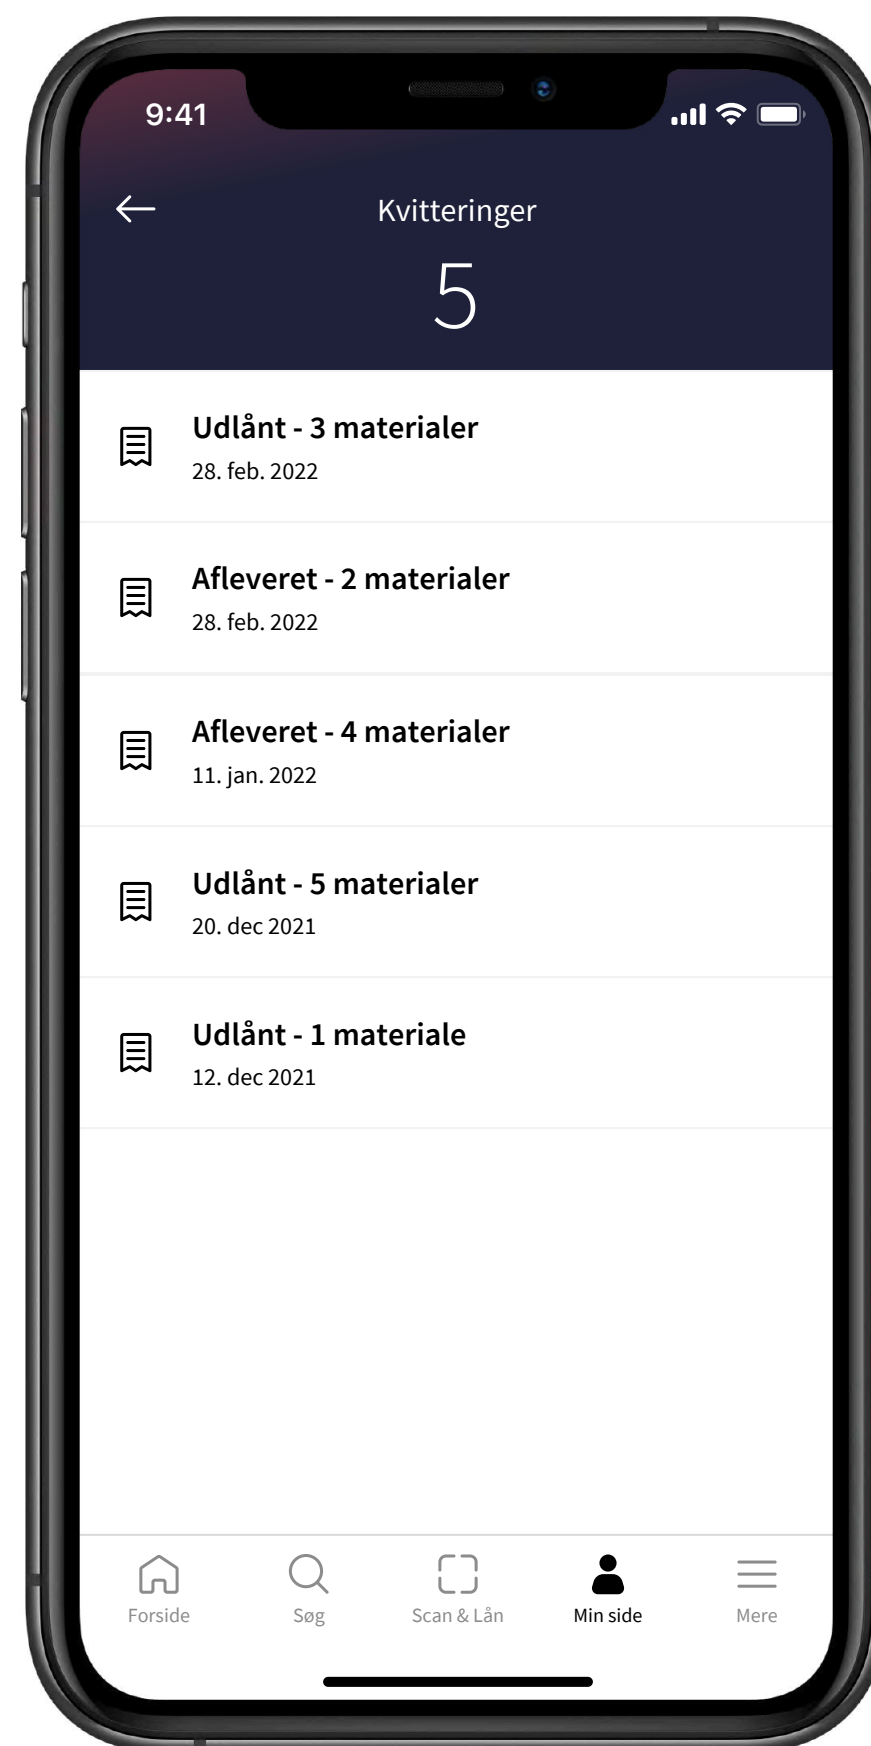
9:41

Kvitteringer

5

Udlånt - 3 materialer
28. feb. 2022

Afleveret - 2 materialer
28. feb. 2022

Afleveret - 4 materialer
11. jan. 2022

Udlånt - 5 materialer
20. dec 2021

Udlånt - 1 materiale
12. dec 2021

Forside Søg Scan & Lån Min side Mere